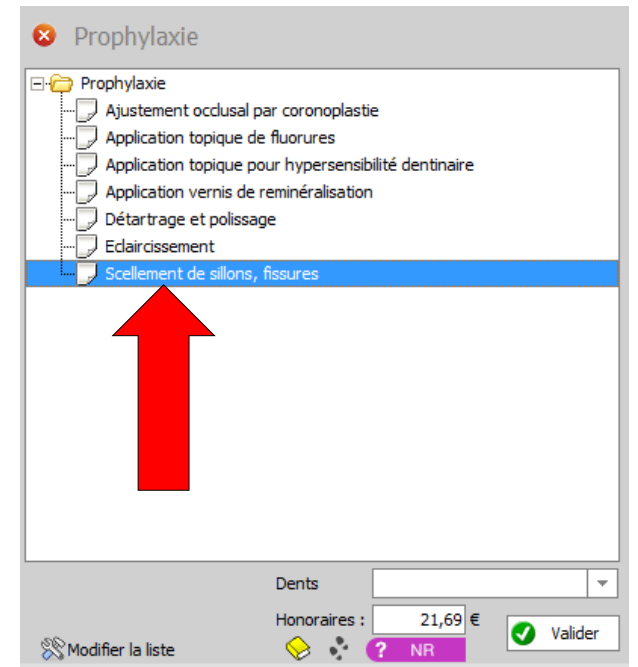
Prophylaxie

Prophylaxie
Ajustement occlusal par coronoplastie
Application topique de fluorures
Application topique pour hypersensibilité dentinaire
Application vernis de reminéralisation
Détartrage et polissage
Eclaircissement
Scellement de sillons, fissures

Dents
Honoraires : 21,69 €
Valider
Modifier la liste
? NR